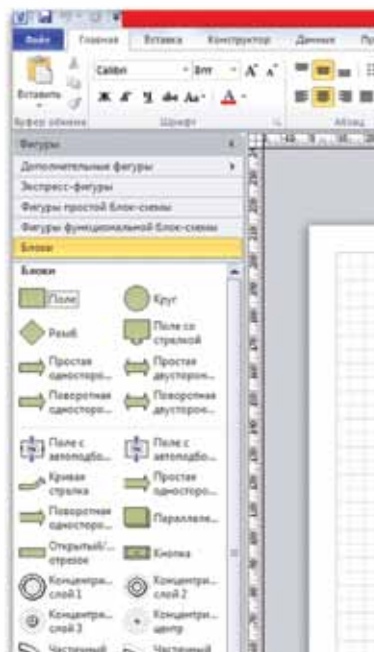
Файл Главная Вставка Конструктор Данные

Вставить

Calibri 8пт

Ж К Ч abc Aa A

Буфер обмена Шрифт Абзац

Фигуры

Дополнительные фигуры

Экспресс-фигуры

Фигуры простой блок-схемы

Фигуры функциональной блок-схемы

Блоки

Блоки

Поле

Круг

Ромб

Поле со стрелкой

Простая односторо...

Простая двусторон...

Поворотная односторо...

Поворотная двусторон...

Поле с автоподбо...

Поле с автоподбо...

Кривая стрелка

Простая односторо...

Поворотная односторо...

Параллеле...

Открытый/... отрезок

Кнопка

Концентри... слой 1

Концентри... слой 2

Концентри... слой 3

Концентри... центр

Частичный

Частичный